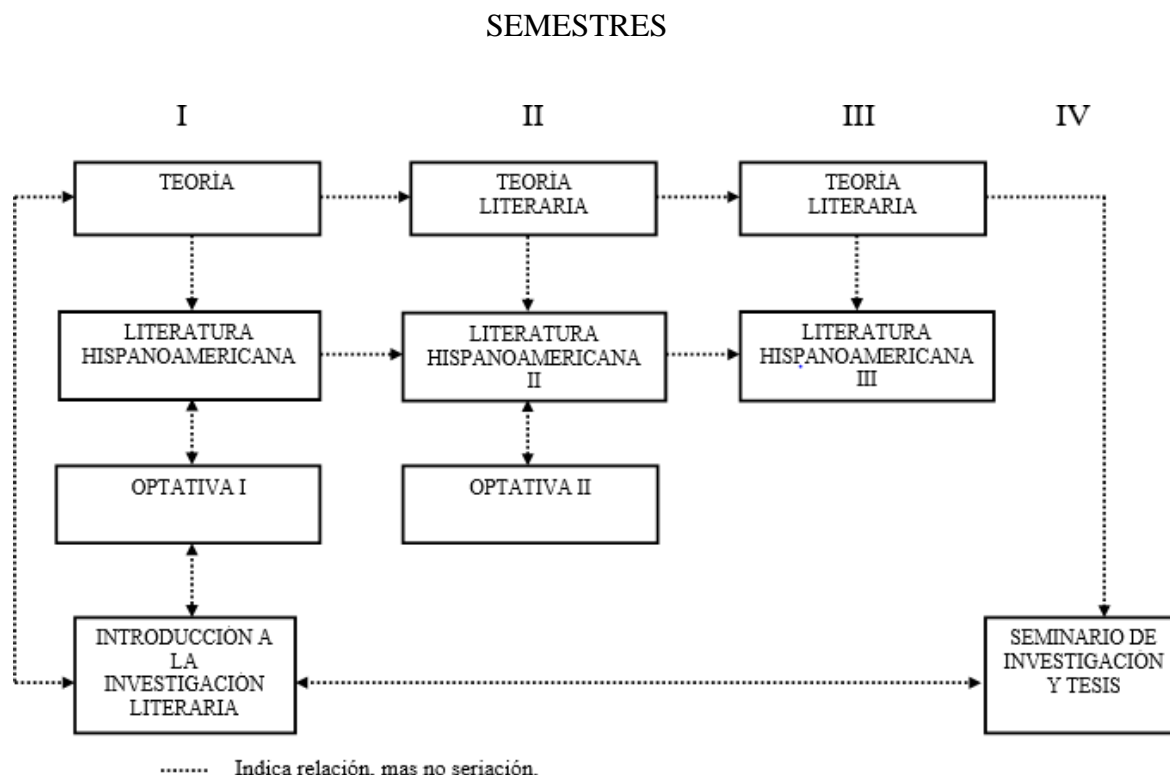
SEMESTRES

I

II

III

IV

TEORÍA

TEORÍA LITERARIA

TEORÍA LITERARIA

LITERATURA HISPANOAMERICANA

LITERATURA HISPANOAMERICANA II

LITERATURA HISPANOAMERICANA III

OPTATIVA I

OPTATIVA II

INTRODUCCIÓN A LA INVESTIGACIÓN LITERARIA

SEMINARIO DE INVESTIGACIÓN Y TESIS

Indica relación, mas no seriación.